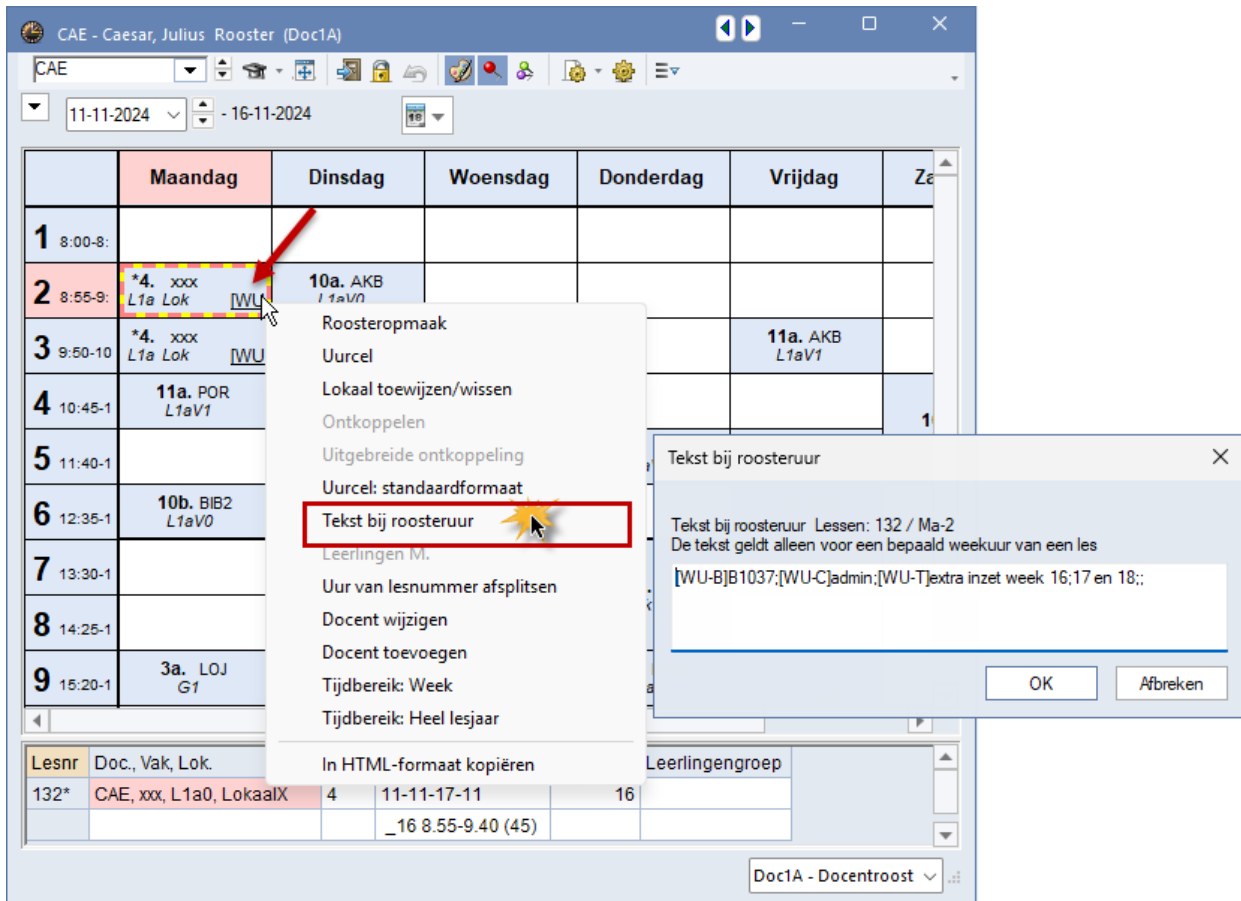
CAE - Caesar, Julius Rooster (Doc1A)

CAE

11-11-2024 - 16-11-2024

| | Maandag | Dinsdag | Woensdag | Donderdag | Vrijdag | Za |
|---|---|---|---|---|---|---|
| 1 8:00-8: | | | | | | |
| 2 8:55-9: | *4. xxx L1a Lok [WU | 10a. AKB L1aV0 | | | | |
| 3 9:50-10 | *4. xxx L1a Lok [WU | | | | 11a. AKB L1aV1 | |
| 4 10:45-1 | 11a. POR L1aV1 | | | | | 1 |
| 5 11:40-1 | | | | | | |
| 6 12:35-1 | 10b. BIB2 L1aV0 | | | | | |
| 7 13:30-1 | | | | | | |
| 8 14:25-1 | | | | | | |
| 9 15:20-1 | 3a. LOJ G1 | | | | | |

Roosteropmaak
Uurcel
Lokaal toewijzen/wissen
Ontkoppelen
Uitgebreide ontkoppeling
Uurcel: standaardformaat
Tekst bij roosteruur
Leerlingen M.
Uur van lesnummer afsplitsen
Docent wijzigen
Docent toevoegen
Tijdbereik: Week
Tijdbereik: Heel lesjaar
In HTML-formaat kopiëren

| Lesnr | Doc., Vak, Lok. | | | | Leerlingengroep |
|---|---|---|---|---|---|
| 132* | CAE, xxx, L1a0, LokaalX | 4 | 11-11-17-11 | 16 | |
| | | | _16 8.55-9.40 (45) | | |

Doc1A - Docentroost

Tekst bij roosteruur

Tekst bij roosteruur Lessen: 132 / Ma-2
De tekst geldt alleen voor een bepaald weekuur van een les

[WU-B]B1037;[WU-C]admin;[WU-T]extra inzet week 16;17 en 18;;

OK
Afbreken